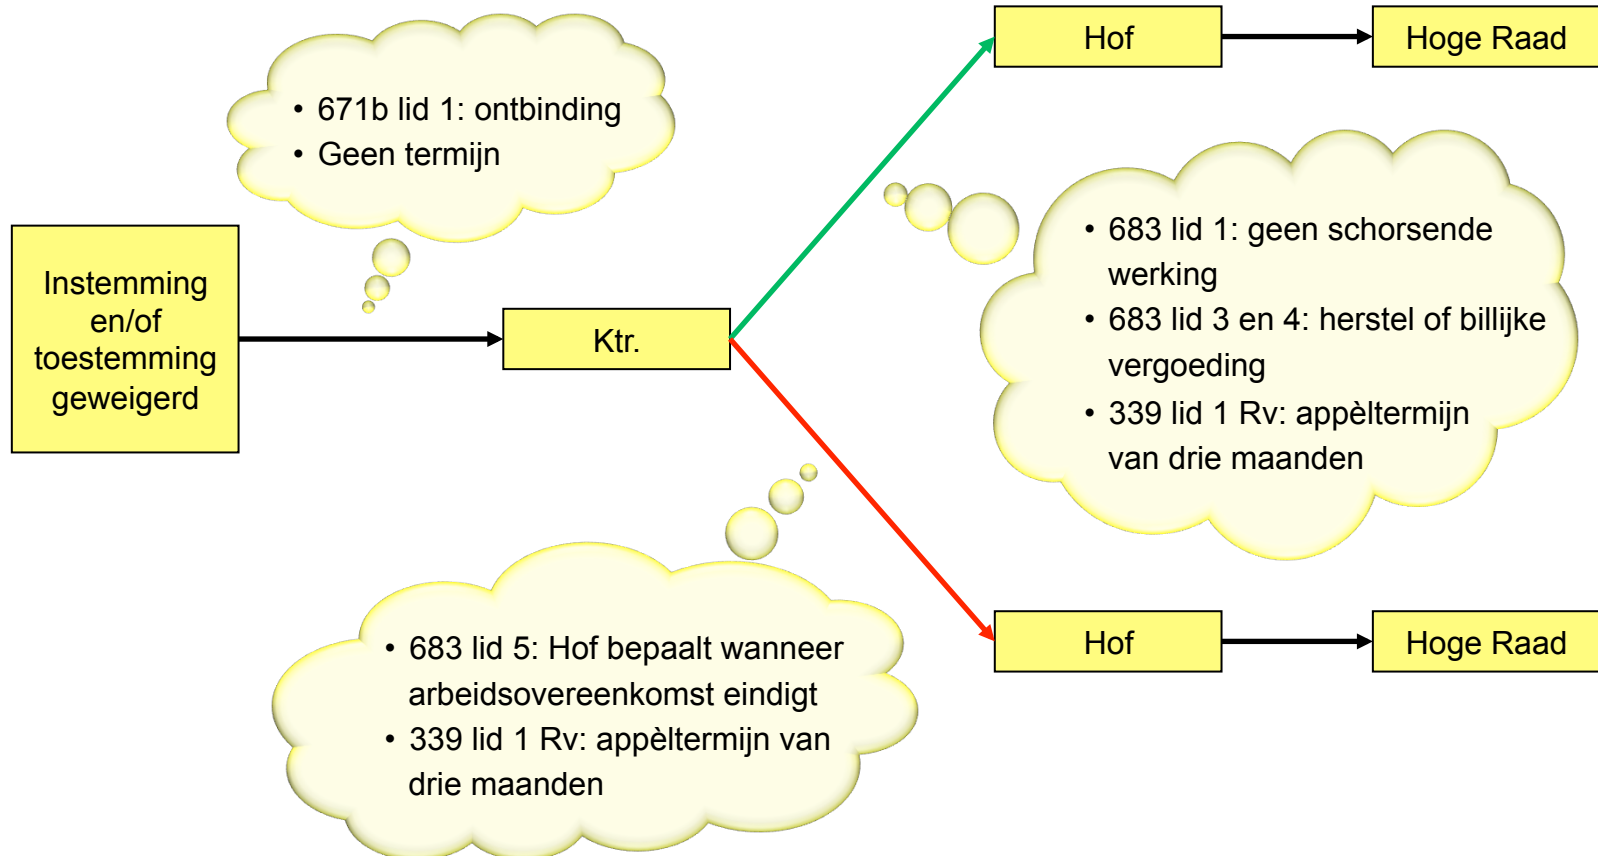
Hof

Hoge Raad

• 671b lid 1: ontbinding
• Geen termijn

Instemming en/of toestemming geweigerd

Ktr.

• 683 lid 1: geen schorsende werking
• 683 lid 3 en 4: herstel of billijke vergoeding
• 339 lid 1 Rv: appèltermijn van drie maanden

• 683 lid 5: Hof bepaalt wanneer arbeidsovereenkomst eindigt
• 339 lid 1 Rv: appèltermijn van drie maanden

Hof

Hoge Raad